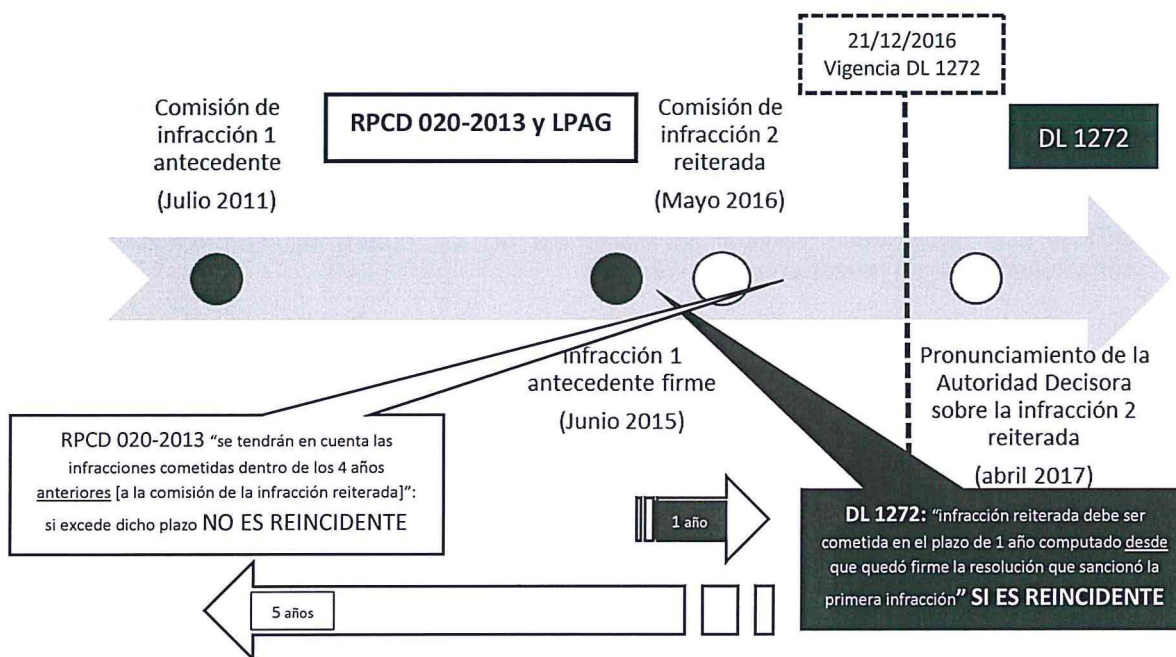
21/12/2016
Vigencia DL 1272

Comisión de infracción 1 antecedente

(Julio 2011)

RPCD 020-2013 y LPAG

Comisión de infracción 2 reiterada

(Mayo 2016)

DL 1272

Infracción 1 antecedente firme

(Junio 2015)

Pronunciamiento de la Autoridad Decisora sobre la infracción 2 reiterada

(abril 2017)

RPCD 020-2013 "se tendrán en cuenta las infracciones cometidas dentro de los 4 años anteriores [a la comisión de la infracción reiterada]": si excede dicho plazo NO ES REINCIDENTE

1 año

DL 1272: "infracción reiterada debe ser cometida en el plazo de 1 año computado desde que quedó firme la resolución que sancionó la primera infracción" SI ES REINCIDENTE

5 años